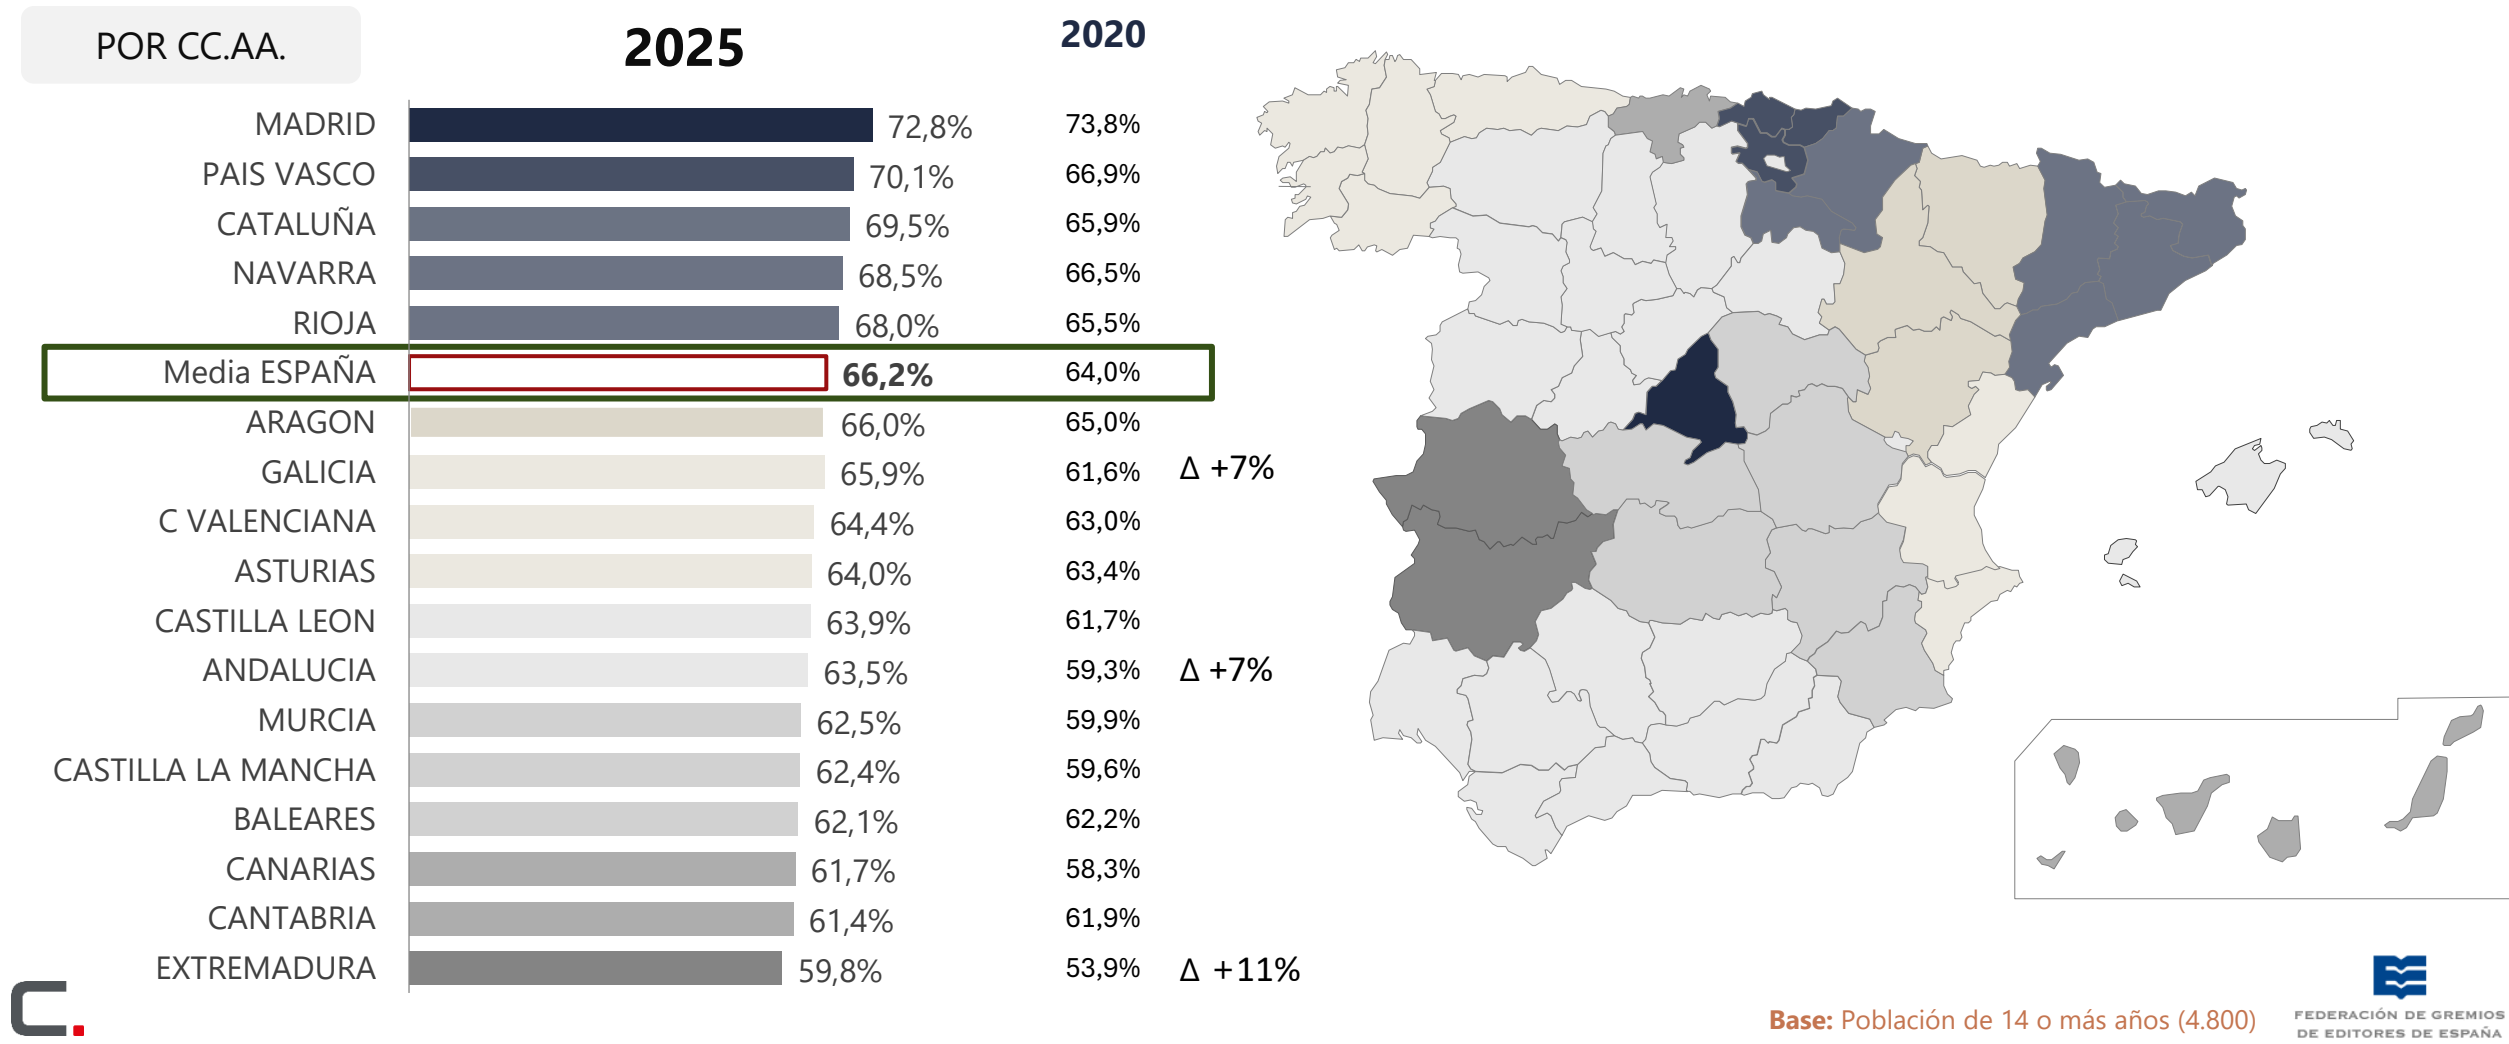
POR CC.AA.

| | 2025 | 2020 | |
|---|---|---|---|
| MADRID | 72,8% | 73,8% | |
| PAIS VASCO | 70,1% | 66,9% | |
| CATALUÑA | 69,5% | 65,9% | |
| NAVARRA | 68,5% | 66,5% | |
| RIOJA | 68,0% | 65,5% | |
| Media ESPAÑA | 66,2% | 64,0% | |
| ARAGON | 66,0% | 65,0% | |
| GALICIA | 65,9% | 61,6% | Δ +7% |
| C VALENCIANA | 64,4% | 63,0% | |
| ASTURIAS | 64,0% | 63,4% | |
| CASTILLA LEON | 63,9% | 61,7% | |
| ANDALUCIA | 63,5% | 59,3% | Δ +7% |
| MURCIA | 62,5% | 59,9% | |
| CASTILLA LA MANCHA | 62,4% | 59,6% | |
| BALEARES | 62,1% | 62,2% | |
| CANARIAS | 61,7% | 58,3% | |
| CANTABRIA | 61,4% | 61,9% | |
| EXTREMADURA | 59,8% | 53,9% | Δ +11% |

Base: Población de 14 o más años (4.800)

FEDERACIÓN DE GREMIOS DE EDITORES DE ESPAÑA